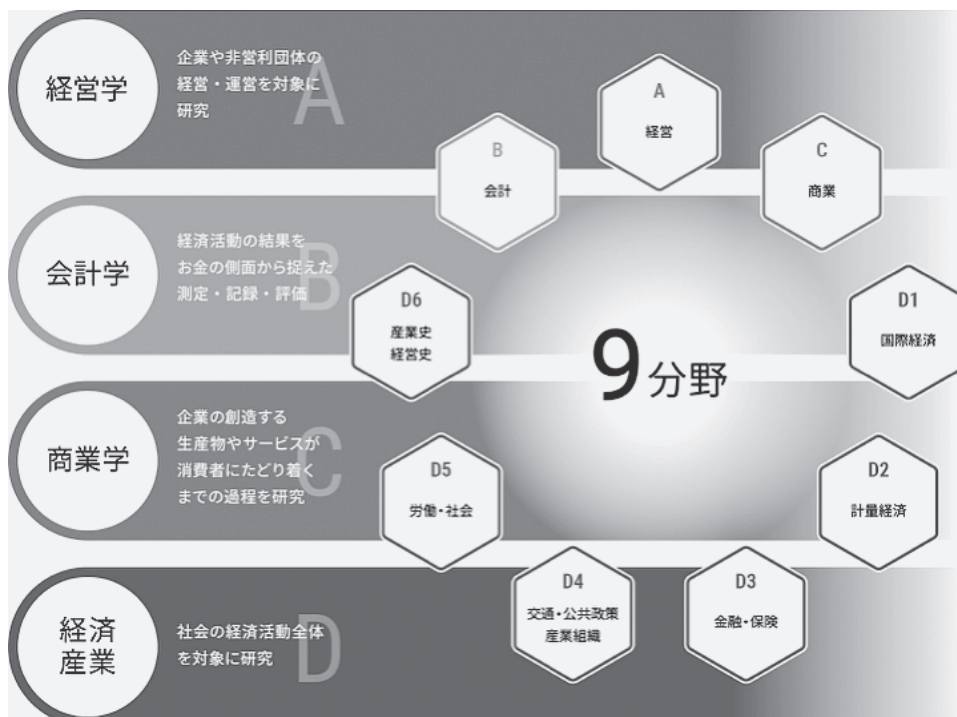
経営学

企業や非営利団体の経営・運営を対象に研究

A

会計学

経済活動の結果をお金の側面から捉えた測定・記録・評価

B

商業学

企業の創造する生産物やサービスが消費者にたどり着くまでの過程を研究

C

経済産業

社会の経済活動全体を対象に研究

D

A
経営

B
会計

C
商業

D6
産業史
経営史

D1
国際経済

9分野

D5
労働・社会

D2
計量経済

D4
交通・公共政策
産業組織

D3
金融・保険